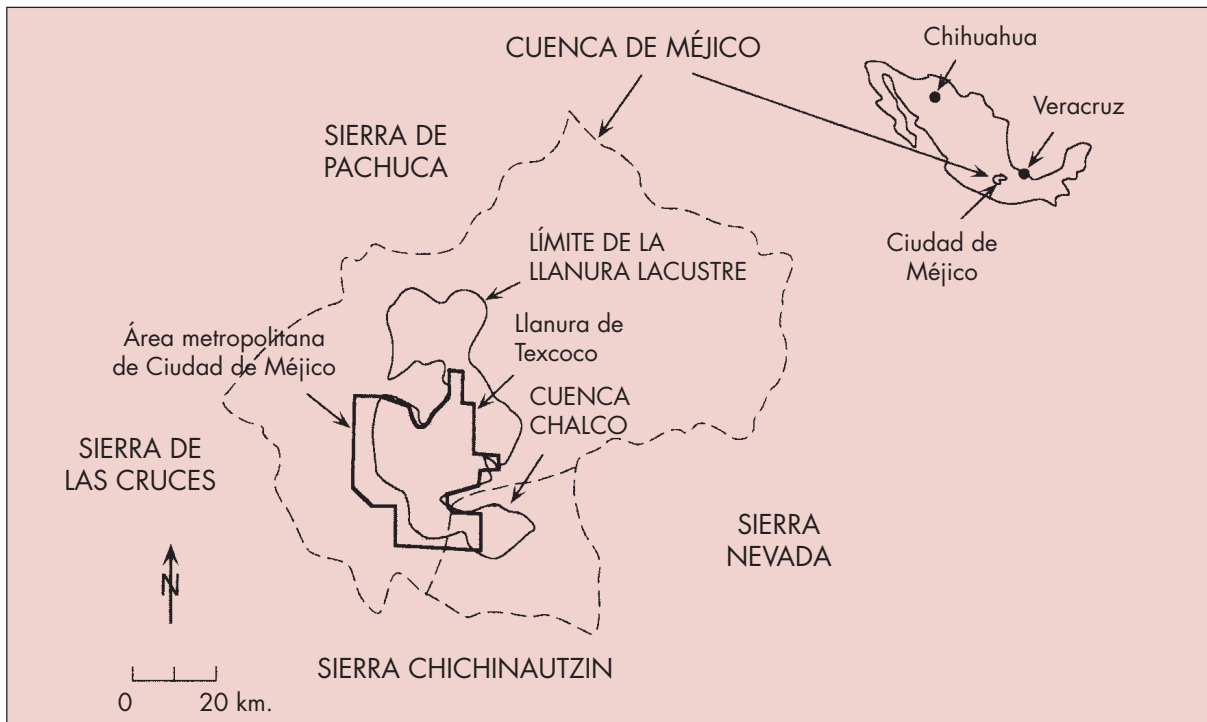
CUENCA DE MÉJICO

Chihuahua

Veracruz

SIERRA DE PACHUCA

Ciudad de Méjico

LÍMITE DE LA LLANURA LACUSTRE

Llanura de Texcoco

Área metropolitana de Ciudad de Méjico

CUENCA CHALCO

SIERRA DE LAS CRUCES

SIERRA NEVADA

N

0 20 km.

SIERRA CHICHINAUTZIN